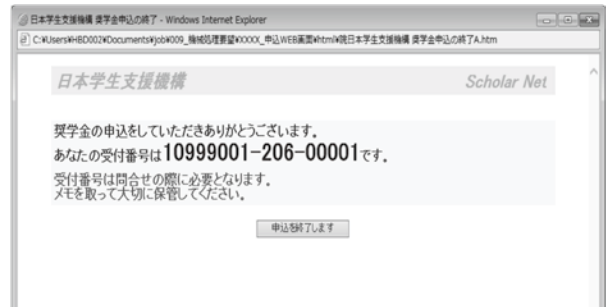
日本学生支援機構 奨学金申込の終了 - Windows Internet Explorer

C:¥Users¥HBD002¥Documents¥job¥009_機械処理要望¥XXXX_申込WEB画面¥html¥(旧)日本学生支援機構 奨学金申込の終了A.htm

日本学生支援機構

Scholar Net

奨学金の申込をしていただきありがとうございます。

あなたの受付番号は10999001-206-00001です。

受付番号は問合せの際に必要となります。
メモを取って大切に保管してください。

申込を終了します